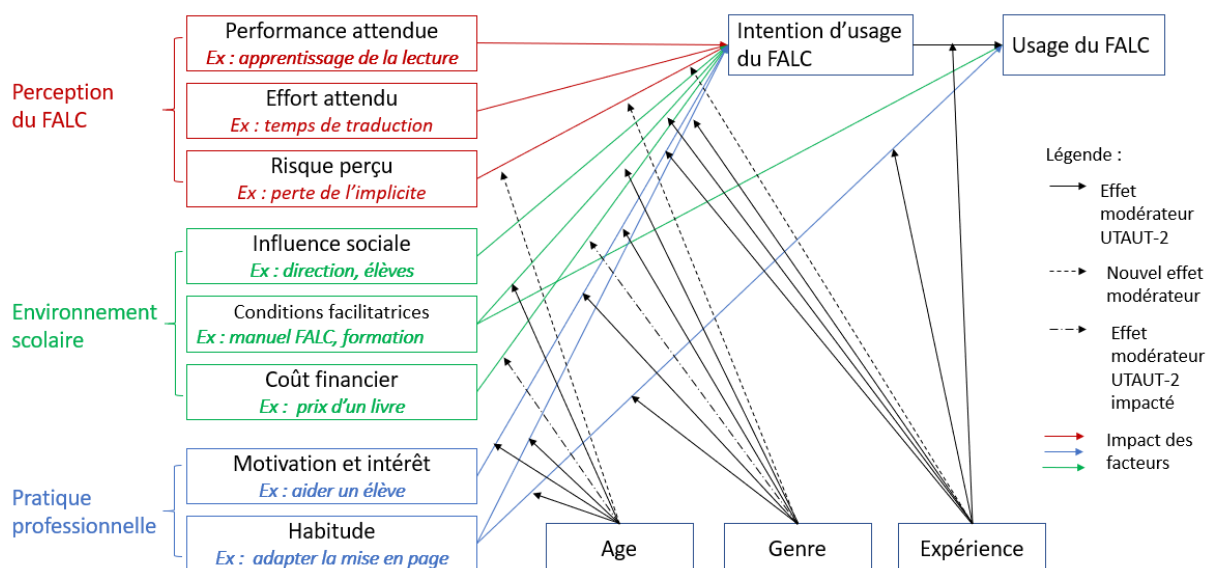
Perception du FALC

Performance attendue
Ex : apprentissage de la lecture

Effort attendu
Ex : temps de traduction

Risque perçu
Ex : perte de l'implicite

Environnement scolaire

Influence sociale
Ex : direction, élèves

Conditions facilitatrices
Ex : manuel FALC, formation

Coût financier
Ex : prix d'un livre

Pratique professionnelle

Motivation et intérêt
Ex : aider un élève

Habitude
Ex : adapter la mise en page

Intention d'usage du FALC

Usage du FALC

Age

Genre

Expérience

Légende :

Effet modérateur UTAUT-2

Nouvel effet modérateur

Effet modérateur UTAUT-2 impacté

Impact des facteurs